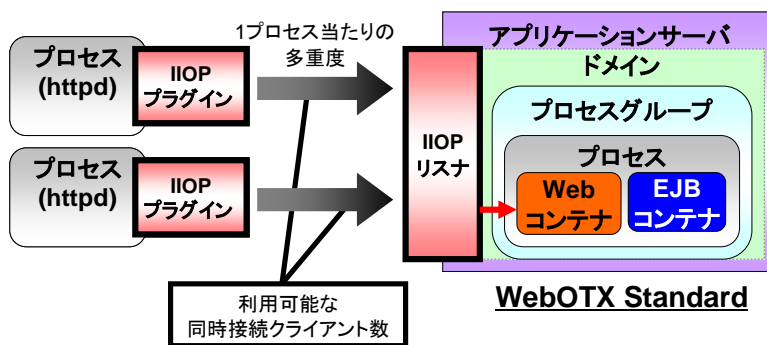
プロセス
(httpd)

IIOP
プラグイン

プロセス
(httpd)

IIOP
プラグイン

1プロセス当たりの
多重度

IIOP
リスナ

アプリケーションサーバ

ドメイン

プロセスグループ

プロセス

Web
コンテナ

EJB
コンテナ

利用可能な
同時接続クライアント数

WebOTX Standard